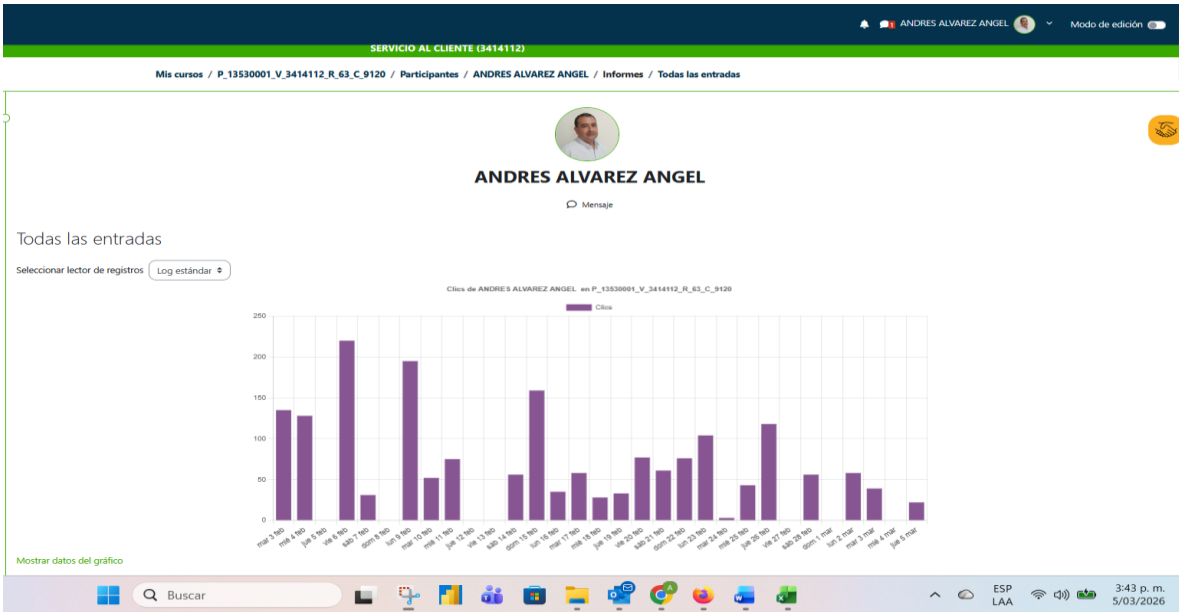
ANDRES ALVAREZ ANGEL Modo de edición

SERVICIO AL CLIENTE (3414112)

Mis cursos / P_13530001_V_3414112_R_63_C_9120 / Participantes / ANDRES ALVAREZ ANGEL / Informes / Todas las entradas

ANDRES ALVAREZ ANGEL

Mensaje

Todas las entradas

Seleccionar lector de registros Log estándar

Clics de ANDRES ALVAREZ ANGEL en P_13530001_V_3414112_R_63_C_9120

Clics

250
200
150
100
50
0

mar 3 feb, mié 4 feb, jue 5 feb, vie 6 feb, sáb 7 feb, dom 8 feb, lun 9 feb, mar 10 feb, mié 11 feb, jue 12 feb, vie 13 feb, sáb 14 feb, dom 15 feb, lun 16 feb, mar 17 feb, mié 18 feb, jue 19 feb, vie 20 feb, sáb 21 feb, dom 22 feb, lun 23 feb, mar 24 feb, mié 25 feb, jue 26 feb, vie 27 feb, sáb 28 feb, dom 1 mar, lun 2 mar, mar 3 mar, mié 4 mar, jue 5 mar

Mostrar datos del gráfico

Buscar

ESP LAA

3:43 p. m. 5/03/2026